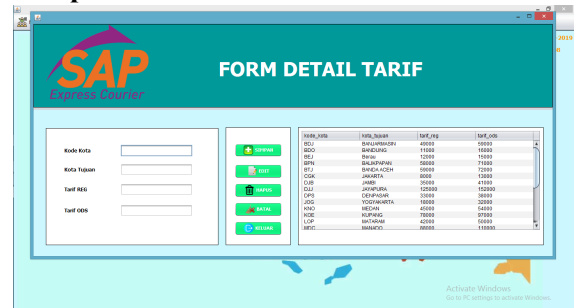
SAP
Express Courier

FORM DETAIL TARIF

Kode Kota

Kota Tujuan

Tarif REG

Tarif ODS

SIMPAN

EDIT

HAPUS

BATAL

KELUAR

| kode_kota | kota_tujuan | tarif_reg | tarif_ods |
|---|---|---|---|
| BDJ | BANJARMASIN | 40000 | 59000 |
| BDO | BANDUNG | 11000 | 16000 |
| BEJ | Berau | 12000 | 15000 |
| BPN | BALIKPAPAN | 58000 | 71000 |
| BTJ | BANDA ACEH | 59000 | 72000 |
| CGK | JAKARTA | 9000 | 13000 |
| DJB | JAMBI | 35000 | 41000 |
| DJJ | JAYAPURA | 125000 | 152000 |
| DPS | DENPASAR | 33000 | 38000 |
| JOG | YOGYAKARTA | 18000 | 32000 |
| KNO | MEDAN | 45000 | 54000 |
| KOE | KUPANG | 78000 | 97000 |
| LOP | MATARAM | 42000 | 50000 |
| MDC | MANADO | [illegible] | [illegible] |

Activate Windows
Go to PC settings to activate Windows.